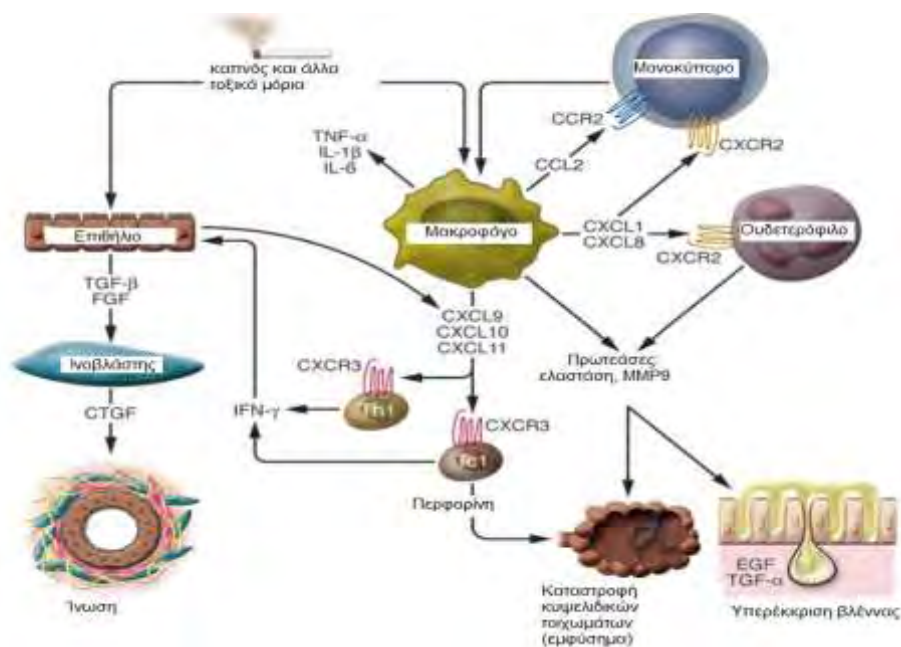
καπνός και άλλα τοξικά μόρια

Μονοκύτταρο

CCR2

CXCR2

TNF-α
IL-1β
IL-6

CCL2

Επιθήλιο

Μακροφάγο

CXCL1
CXCL8

Ουδετερόφιλο

CXCR2

TGF-β
FGF

CXCL9
CXCL10
CXCL11

Ινοβλάστης

CXCR3

Th1

Πρωτεάσες: ελαστάση, MMP9

CTGF

IFN-γ

CXCR3

Tc1

Περφορίνη

EGF
TGF-α

Ίνωση

Καταστροφή κυψελιδικών τοιχωμάτων (εμφύσημα)

Υπερέκκριση βλέννας